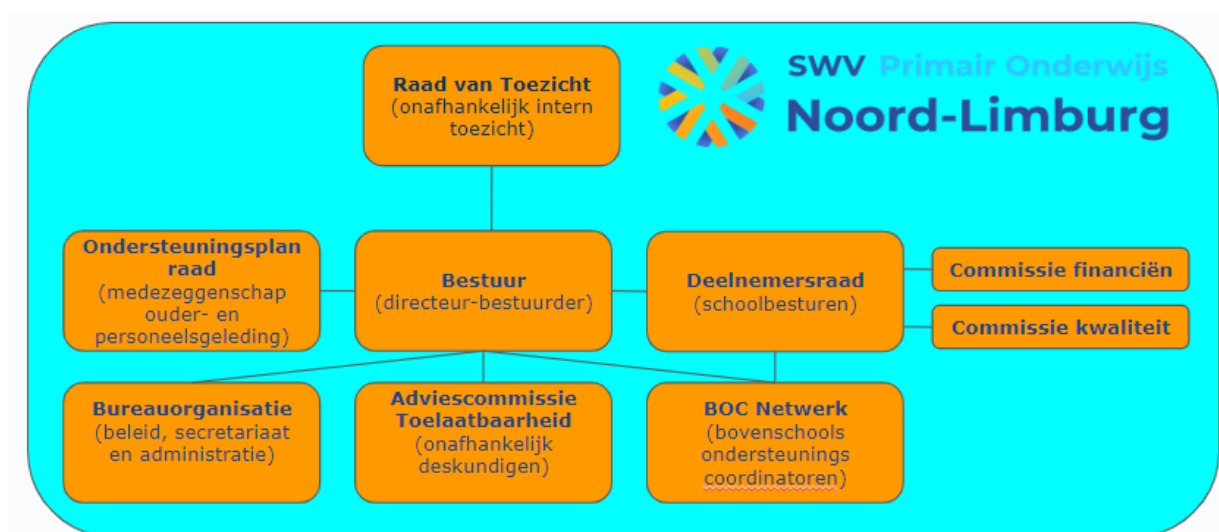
SWV Primair Onderwijs
Noord-Limburg

Raad van Toezicht
(onafhankelijk intern toezicht)

Ondersteuningsplan raad
(medezeggenschap ouder- en personeelsgeleding)

Bestuur
(directeur-bestuurder)

Deelnemersraad
(schoolbesturen)

Commissie financiën

Commissie kwaliteit

Bureauorganisatie
(beleid, secretariaat en administratie)

Adviescommissie Toelaatbaarheid
(onafhankelijk deskundigen)

BOC Netwerk
(bovenschools ondersteunings coordinatoren)